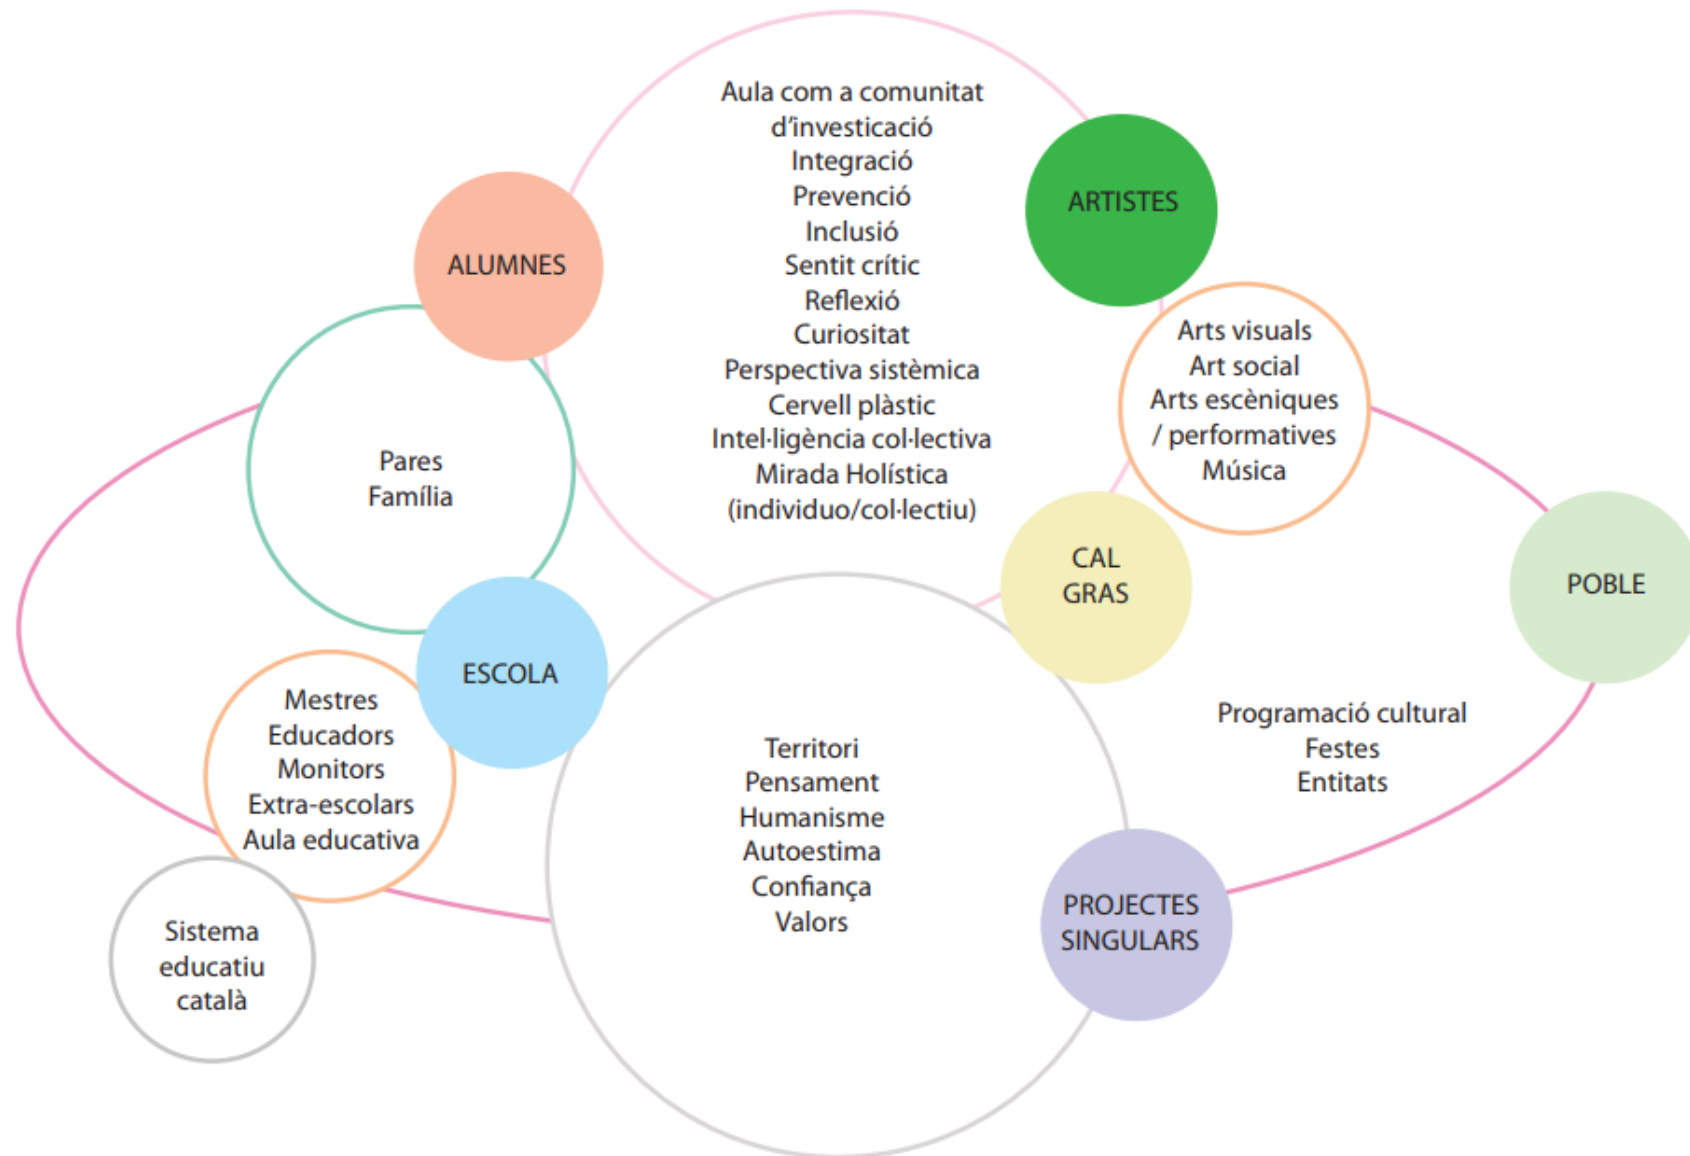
Aula com a comunitat d'investicació
Integració
Prevenció
Inclusió
Sentit crític
Reflexió
Curiositat
Perspectiva sistèmica
Cervell plàstic
Intel·ligència col·lectiva
Mirada Holística
(individuo/col·lectiu)

ALUMNES

ARTISTES

Pares
Família

Arts visuals
Art social
Arts escèniques / performatives
Música

CAL GRAS

POBLE

ESCOLA

Mestres
Educadors
Monitors
Extra-escolars
Aula educativa

Territori
Pensament
Humanisme
Autoestima
Confiança
Valors

Programació cultural
Festes
Entitats

PROJECTES SINGULARS

Sistema educatiu català